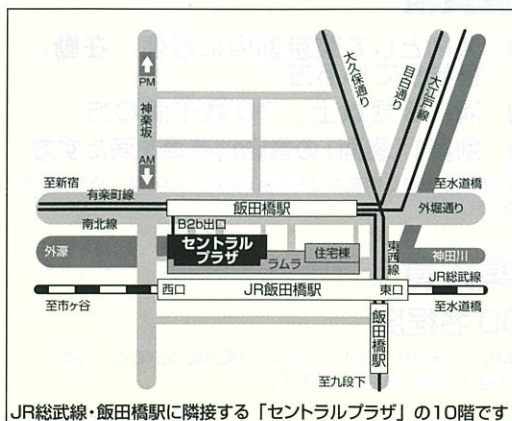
PM
神楽坂
AM
大久保通り
目白通り
大江戸線
至新宿
有楽町線
飯田橋駅
至水道橋
外堀通り
南北線
B2b出口
セントラルプラザ
外濠
住宅棟
ラムラ
東西線
神田川
JR総武線
西口
JR飯田橋駅
東口
至市ヶ谷
至水道橋
飯田橋駅
至九段下

JR総武線・飯田橋駅に隣接する「セントラルプラザ」の10階です